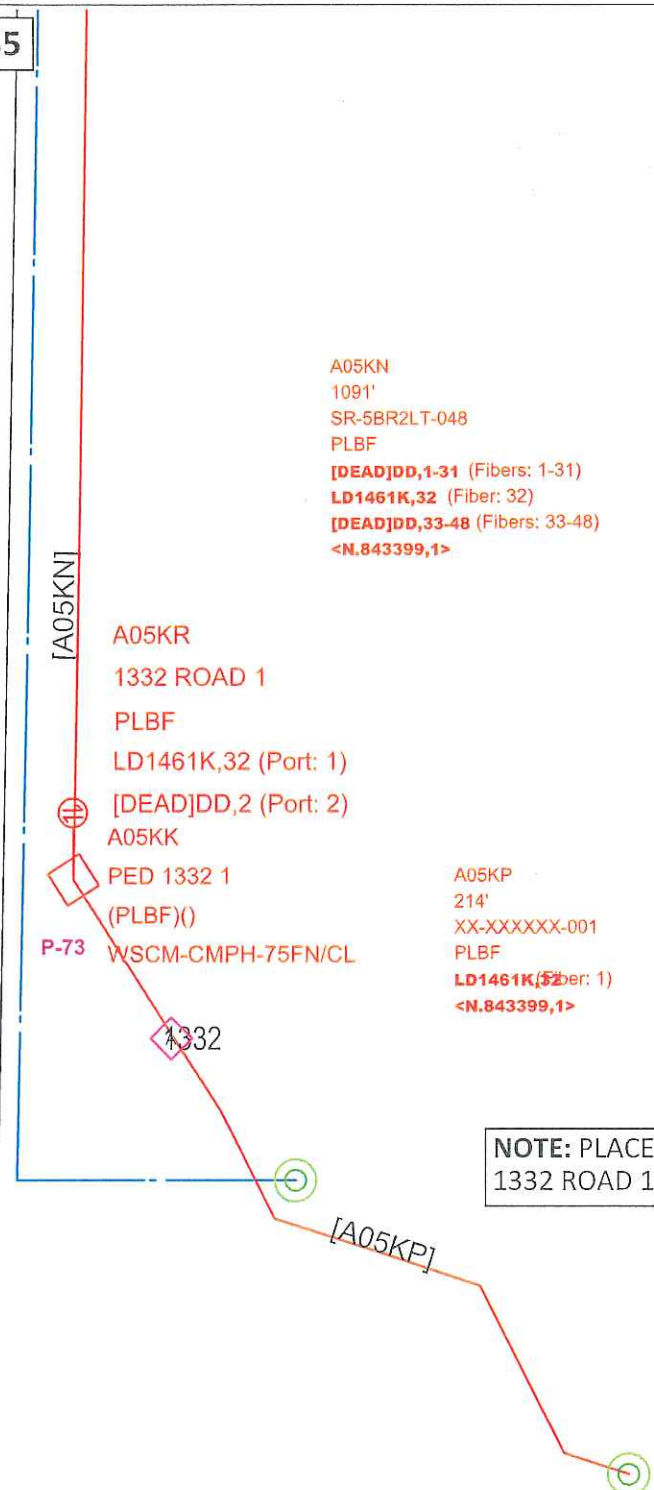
5

A05KN
1091'
SR-5BR2LT-048
PLBF
[DEAD]DD,1-31 (Fibers: 1-31)
LD1461K,32 (Fiber: 32)
[DEAD]DD,33-48 (Fibers: 33-48)
<N.843399,1>

[A05KN]

A05KR
1332 ROAD 1
PLBF
LD1461K,32 (Port: 1)
[DEAD]DD,2 (Port: 2)

A05KK
PED 1332 1
(PLBF)()
WSCM-CMPH-75FN/CL

P-73

A05KP
214'
XX-XXXXXX-001
PLBF
LD1461K,32 (Fiber: 1)
<N.843399,1>

1332

NOTE: PLACE
1332 ROAD 1

[A05KP]